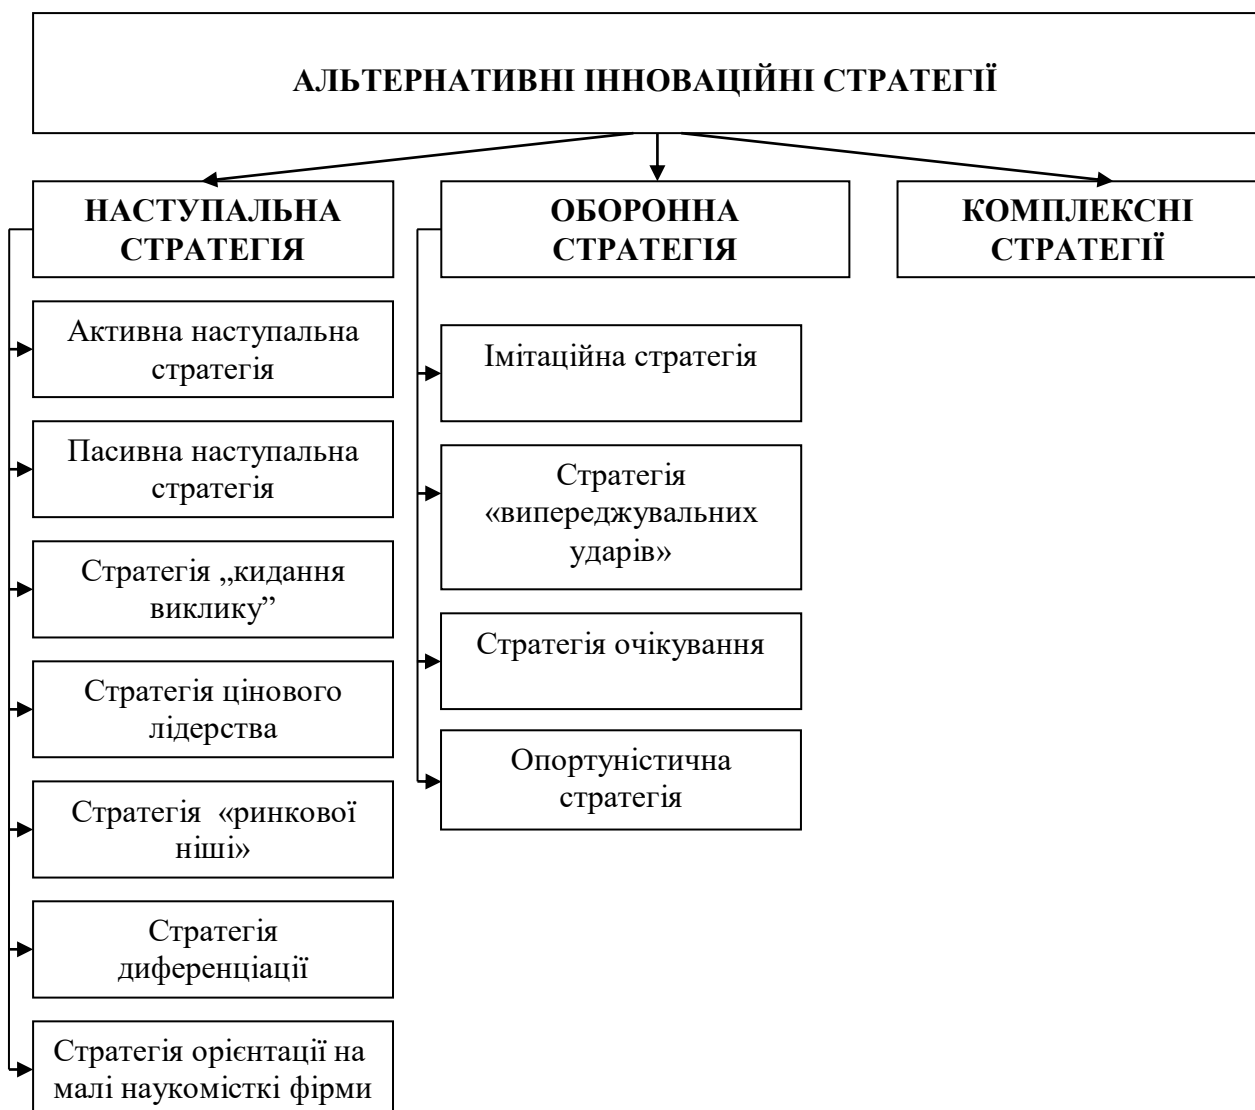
АЛЬТЕРНАТИВНІ ІННОВАЦІЙНІ СТРАТЕГІЇ

НАСТУПАЛЬНА СТРАТЕГІЯ

ОБОРОННА СТРАТЕГІЯ

КОМПЛЕКСНІ СТРАТЕГІЇ

Активна наступальна стратегія

Пасивна наступальна стратегія

Стратегія „кидання виклику”

Стратегія цінового лідерства

Стратегія «ринкової ніші»

Стратегія диференціації

Стратегія орієнтації на малі наукомісткі фірми

Імітаційна стратегія

Стратегія «випереджувальних ударів»

Стратегія очікування

Опортуністична стратегія